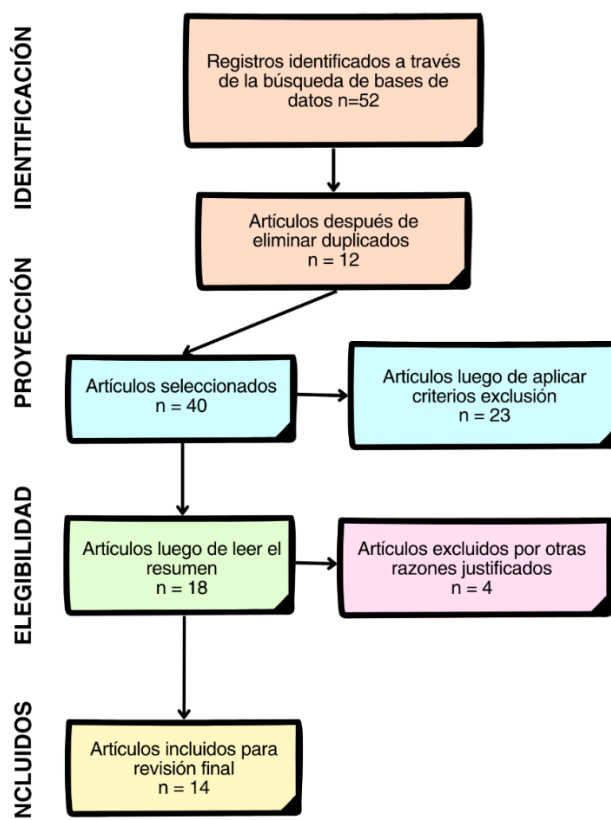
IDENTIFICACIÓN

Registros identificados a través de la búsqueda de bases de datos n=52

Artículos después de eliminar duplicados
n = 12

PROYECCIÓN

Artículos seleccionados
n = 40

Artículos luego de aplicar criterios exclusión
n = 23

ELEGIBILIDAD

Artículos luego de leer el resumen
n = 18

Artículos excluidos por otras razones justificados
n = 4

NCLUIDOS

Artículos incluidos para revisión final
n = 14